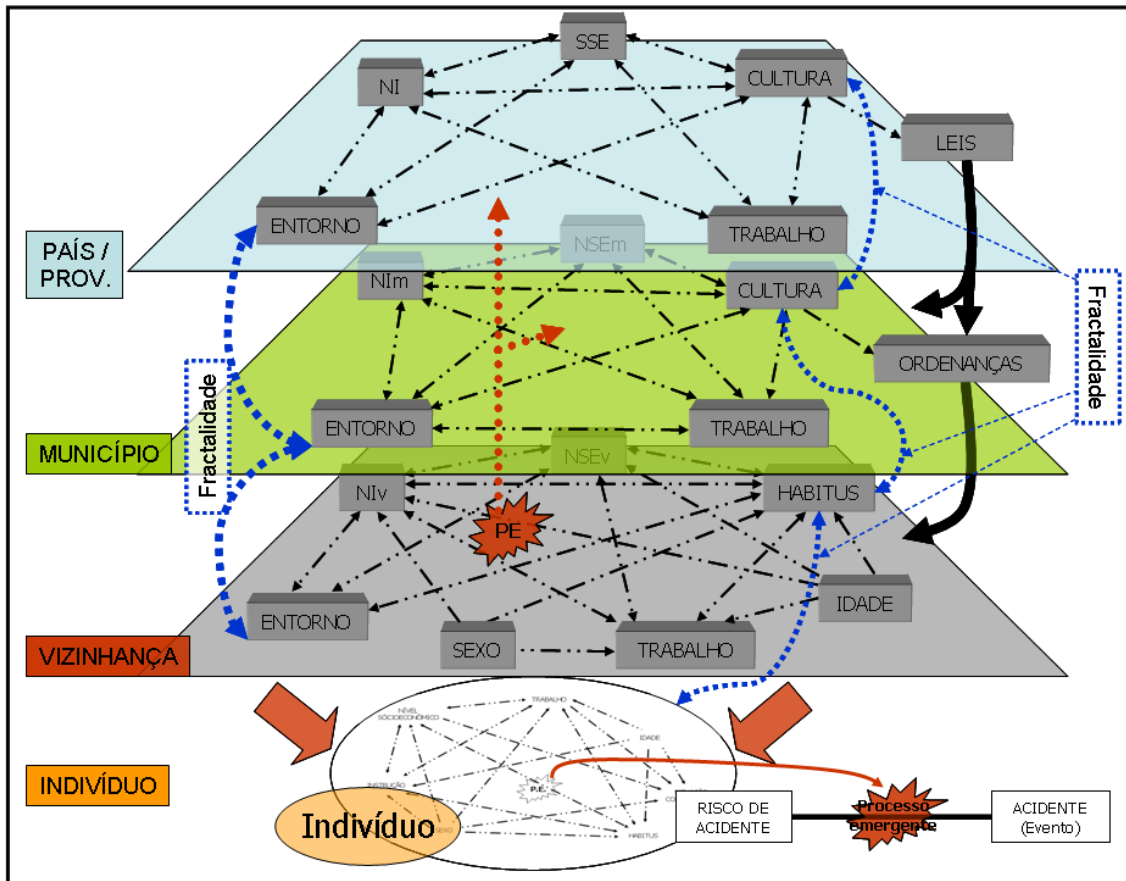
SSE
NI
CULTURA
LEIS
ENTORNO
TRABALHO
PAÍS / PROV.
NSEm
NIm
CULTURA
ORDENANÇAS
Fractalidade
Fractalidade
ENTORNO
TRABALHO
MUNICÍPIO
NSEv
NIv
HABITUS
PE
IDADE
ENTORNO
SEXO
TRABALHO
VIZINHANÇA
TRABALHO
NÍVEL SÓCIOECONÔMICO
IDADE
INSTRUÇÃO
P.E.
CULTURA
SEXO
HABITUS
INDIVÍDUO
Indivíduo
RISCO DE ACIDENTE
Processo emergente
ACIDENTE (Evento)